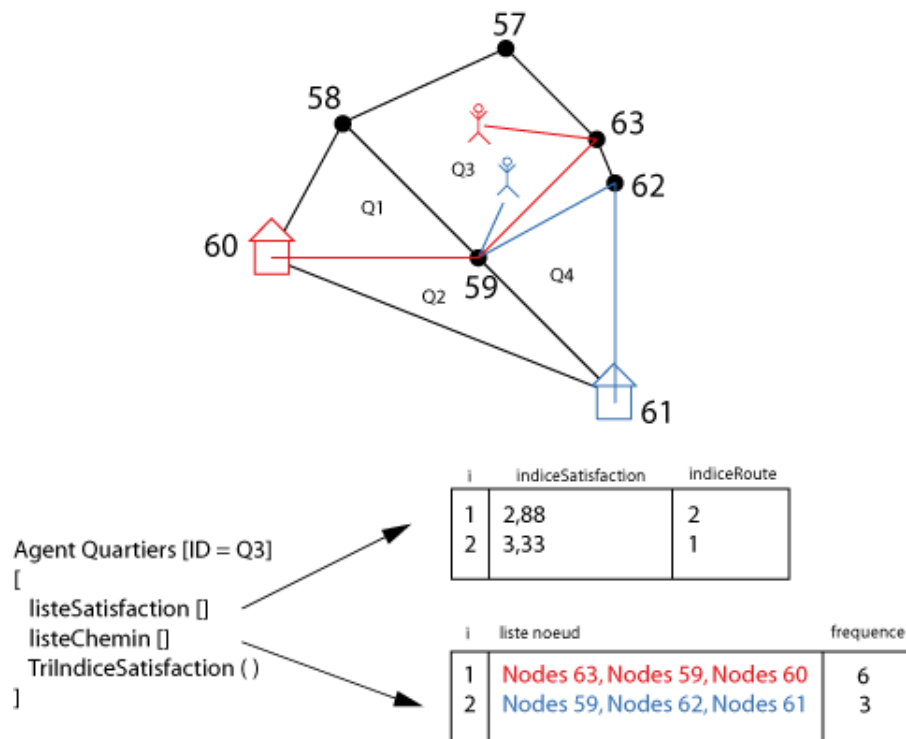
57
58
63
Q3
62
Q1
60
59
Q4
Q2
61

Agent Quartiers [ID = Q3]
[
listeSatisfaction []
listeChemin []
TriIndiceSatisfaction ( )
]

| i | indiceSatisfaction | indiceRoute |
|---|---|---|
| 1 | 2,88 | 2 |
| 2 | 3,33 | 1 |

| i | liste noeud | frequence |
|---|---|---|
| 1 | Nodes 63, Nodes 59, Nodes 60 | 6 |
| 2 | Nodes 59, Nodes 62, Nodes 61 | 3 |